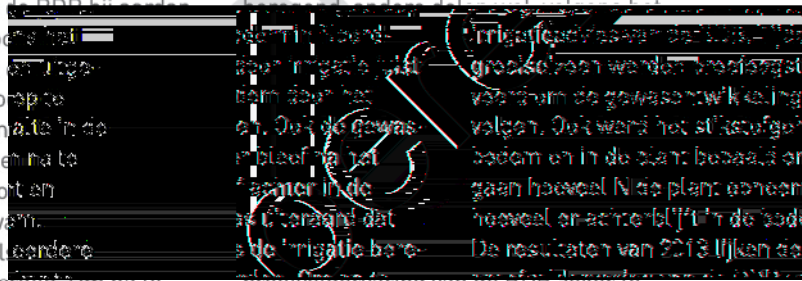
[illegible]ens het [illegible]
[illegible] en irriga-
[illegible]oep te
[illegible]naite in de
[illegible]emma te
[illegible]ot en
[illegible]vam.
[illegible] Leenders
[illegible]

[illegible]bodem. Noord-
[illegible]een irrigatie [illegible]
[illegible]em door het
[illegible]en. Ook de gewas-
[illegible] rstof na het
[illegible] achter in de
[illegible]s. Doordat dat
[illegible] de irrigatie bere-
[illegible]

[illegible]irrigatiewater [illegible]
groeiseizoen worden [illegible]
voor om de gewasontwikkeling
volgen. Ook werd het stikstofge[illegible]
bodem en in de plant bepaald om
gaan hoeveel N de plant opneem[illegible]
hoeveel er achterblijft in de bode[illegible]
De resultaten van 2013 lijken de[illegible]
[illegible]